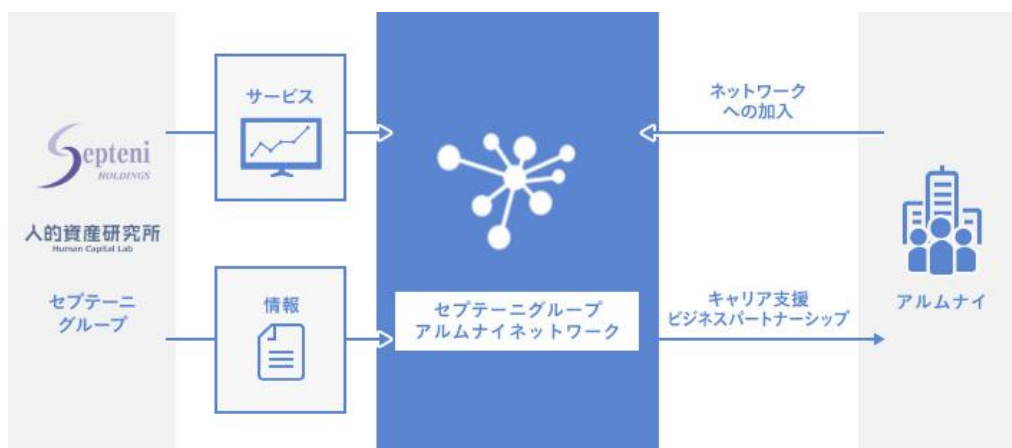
Septeni
HOLDINGS

人的資産研究所
Human Capital Lab

セプテーニ
グループ

サービス

情報

セプテーニグループ
アルムナイネットワーク

ネットワーク
への加入

キャリア支援
ビジネスパートナーシップ

アルムナイ